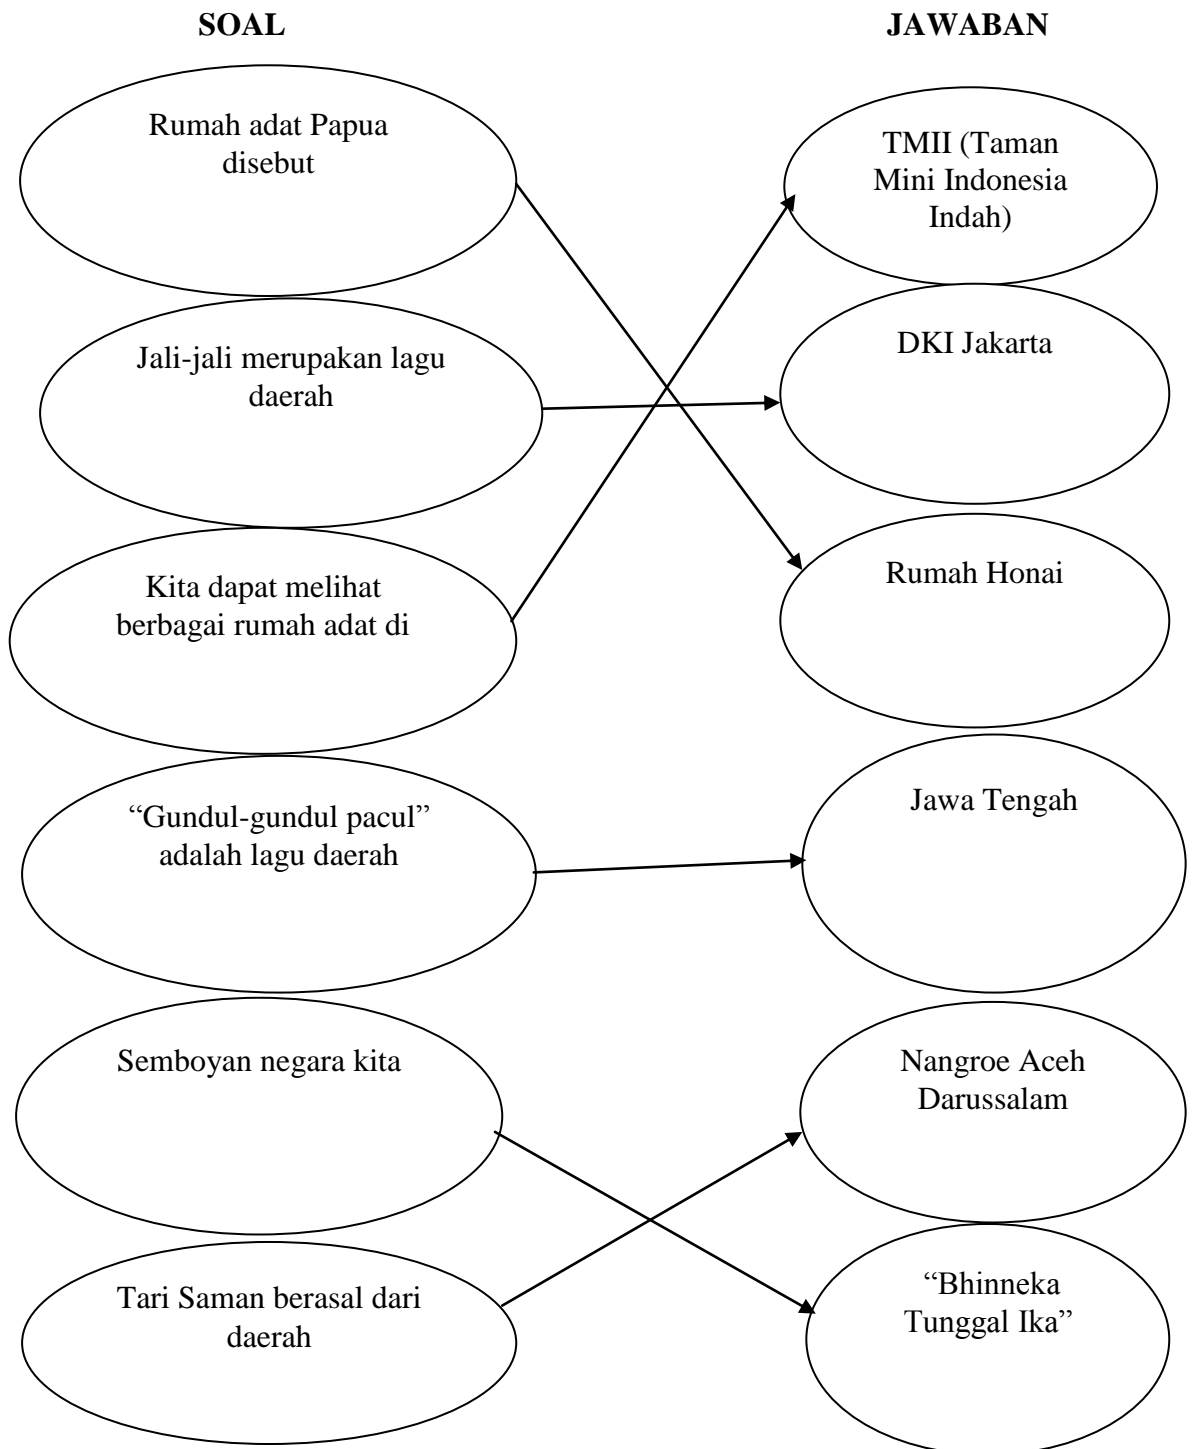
SOAL

JAWABAN

Rumah adat Papua disebut

TMII (Taman Mini Indonesia Indah)

Jali-jali merupakan lagu daerah

DKI Jakarta

Kita dapat melihat berbagai rumah adat di

Rumah Honai

“Gundul-gundul pacul” adalah lagu daerah

Jawa Tengah

Semboyan negara kita

Nangroe Aceh Darussalam

Tari Saman berasal dari daerah

“Bhinneka Tunggal Ika”